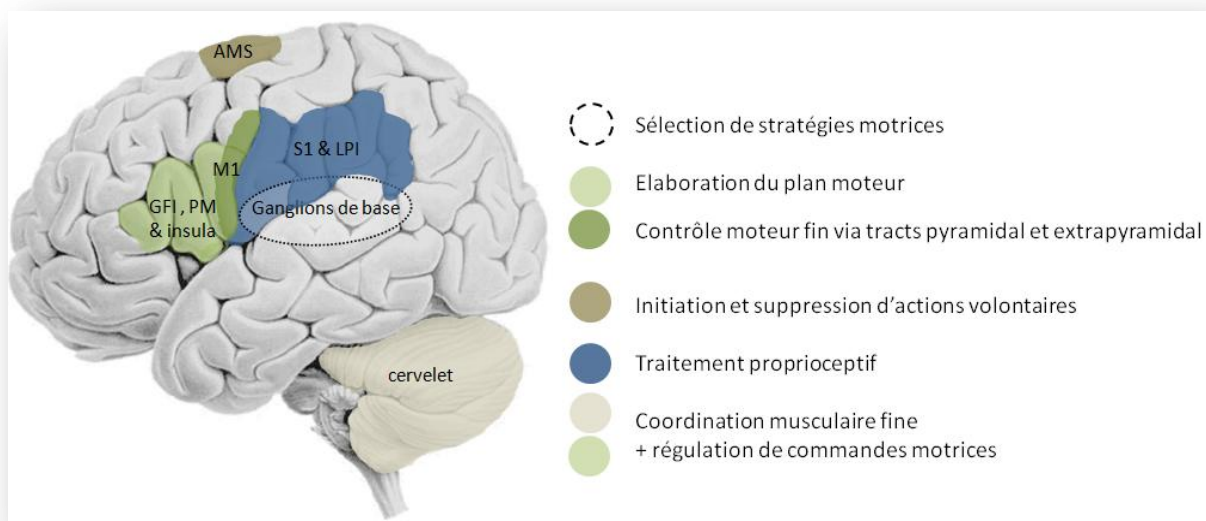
AMS

M1

S1 & LPI

GFI , PM & insula

Ganglions de base

cervelet

Sélection de stratégies motrices

Elaboration du plan moteur

Contrôle moteur fin via tracts pyramidal et extrapyramidal

Initiation et suppression d'actions volontaires

Traitement proprioceptif

Coordination musculaire fine
+ régulation de commandes motrices